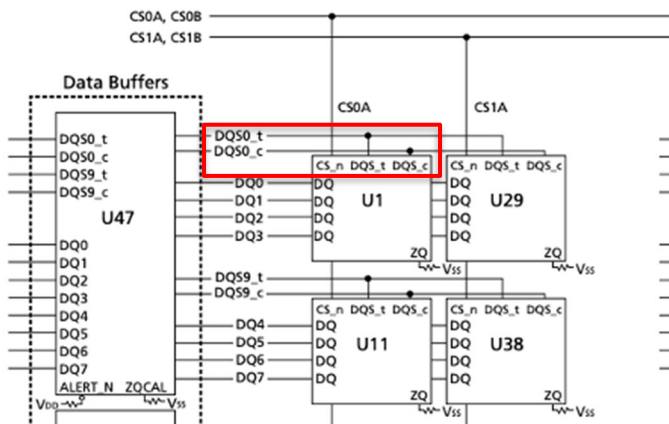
CS0A, CS0B
CS1A, CS1B

Data Buffers

CS0A
CS1A

DQS0_t
DQS0_c
DQS9_t
DQS9_c

U47

DQ0
DQ1
DQ2
DQ3
DQ4
DQ5
DQ6
DQ7
ALERT_N ZQCAL
$V_{DD}$
$V_{SS}$

DQS0_t
DQS0_c
DQ0
DQ1
DQ2
DQ3

CS_n DQS_t DQS_c
DQ
DQ
DQ
DQ
U1
ZQ
$V_{SS}$

CS_n DQS_t DQS_c
DQ
DQ
DQ
DQ
U29
ZQ
$V_{SS}$

DQS9_t
DQS9_c
DQ4
DQ5
DQ6
DQ7

CS_n DQS_t DQS_c
DQ
DQ
DQ
DQ
U11
ZQ
$V_{SS}$

CS_n DQS_t DQS_c
DQ
DQ
DQ
DQ
U38
ZQ
$V_{SS}$